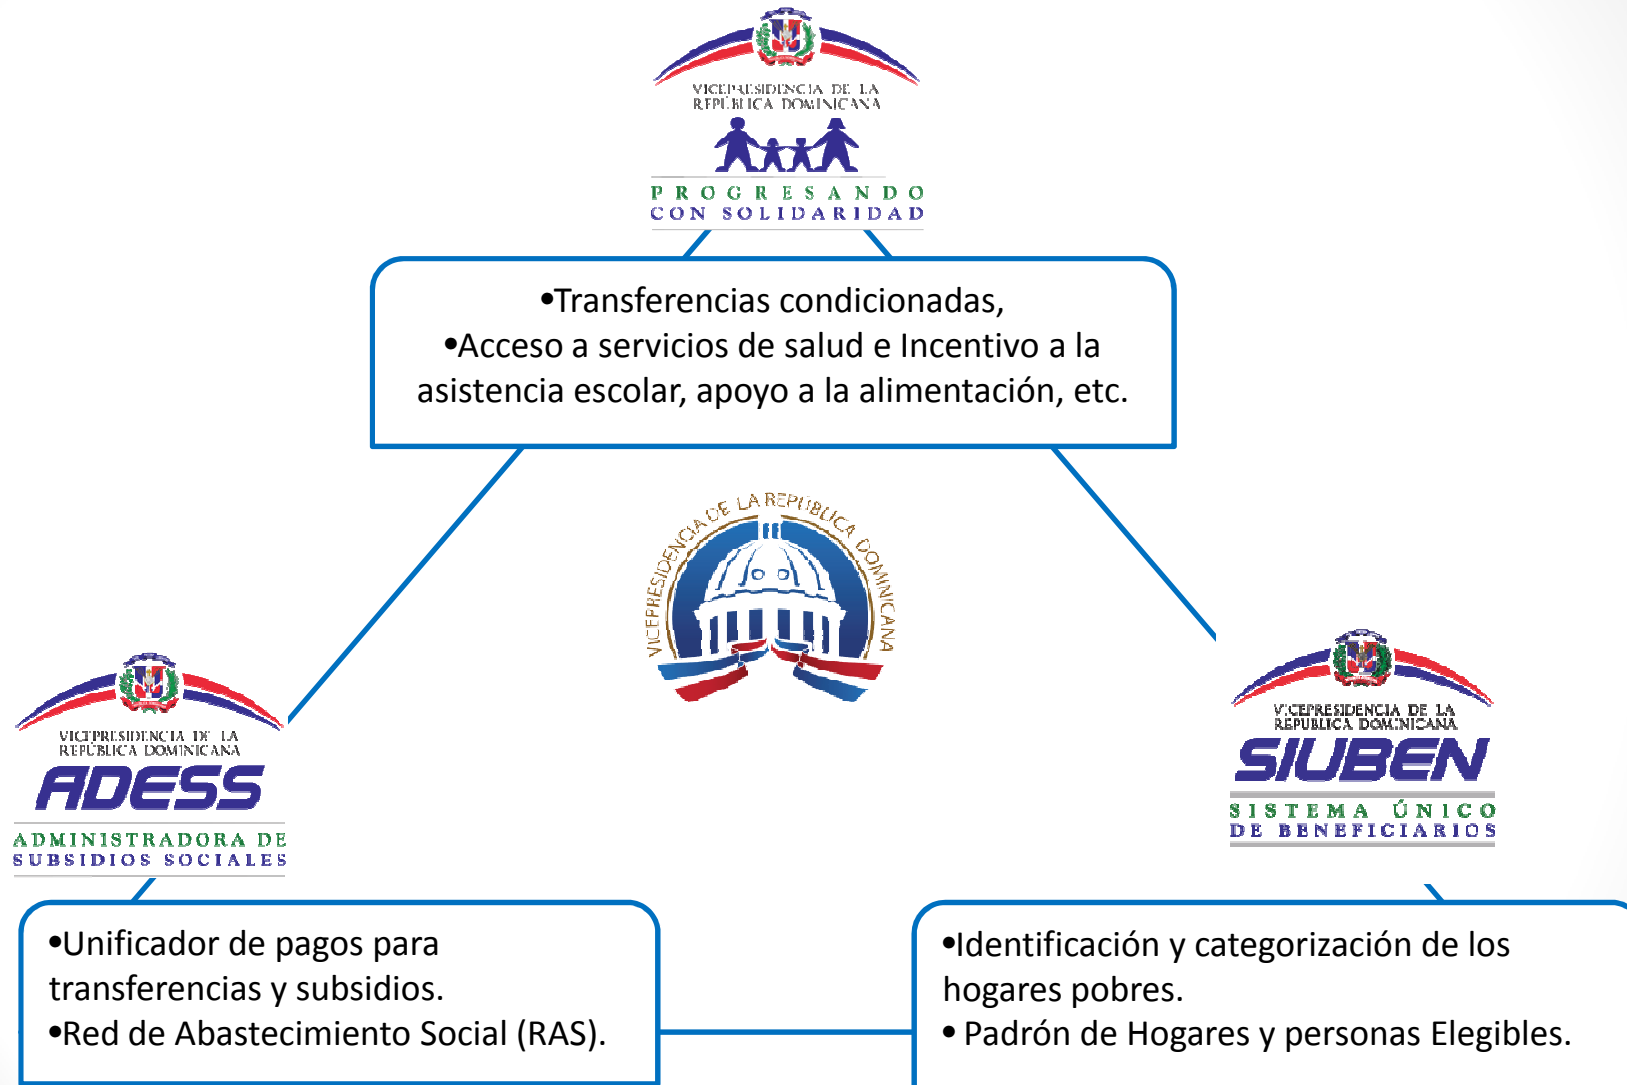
VICEPRESIDENCIA DE LA REPÚBLICA DOMINICANA
PROGRESANDO CON SOLIDARIDAD

•Transferencias condicionadas,
•Acceso a servicios de salud e Incentivo a la asistencia escolar, apoyo a la alimentación, etc.

VICEPRESIDENCIA DE LA REPÚBLICA DOMINICANA

VICEPRESIDENCIA DE LA REPÚBLICA DOMINICANA
ADESS
ADMINISTRADORA DE SUBSIDIOS SOCIALES

VICEPRESIDENCIA DE LA REPÚBLICA DOMINICANA
SIUBEN
SISTEMA ÚNICO DE BENEFICIARIOS

•Unificador de pagos para transferencias y subsidios.
•Red de Abastecimiento Social (RAS).

•Identificación y categorización de los hogares pobres.
• Padrón de Hogares y personas Elegibles.